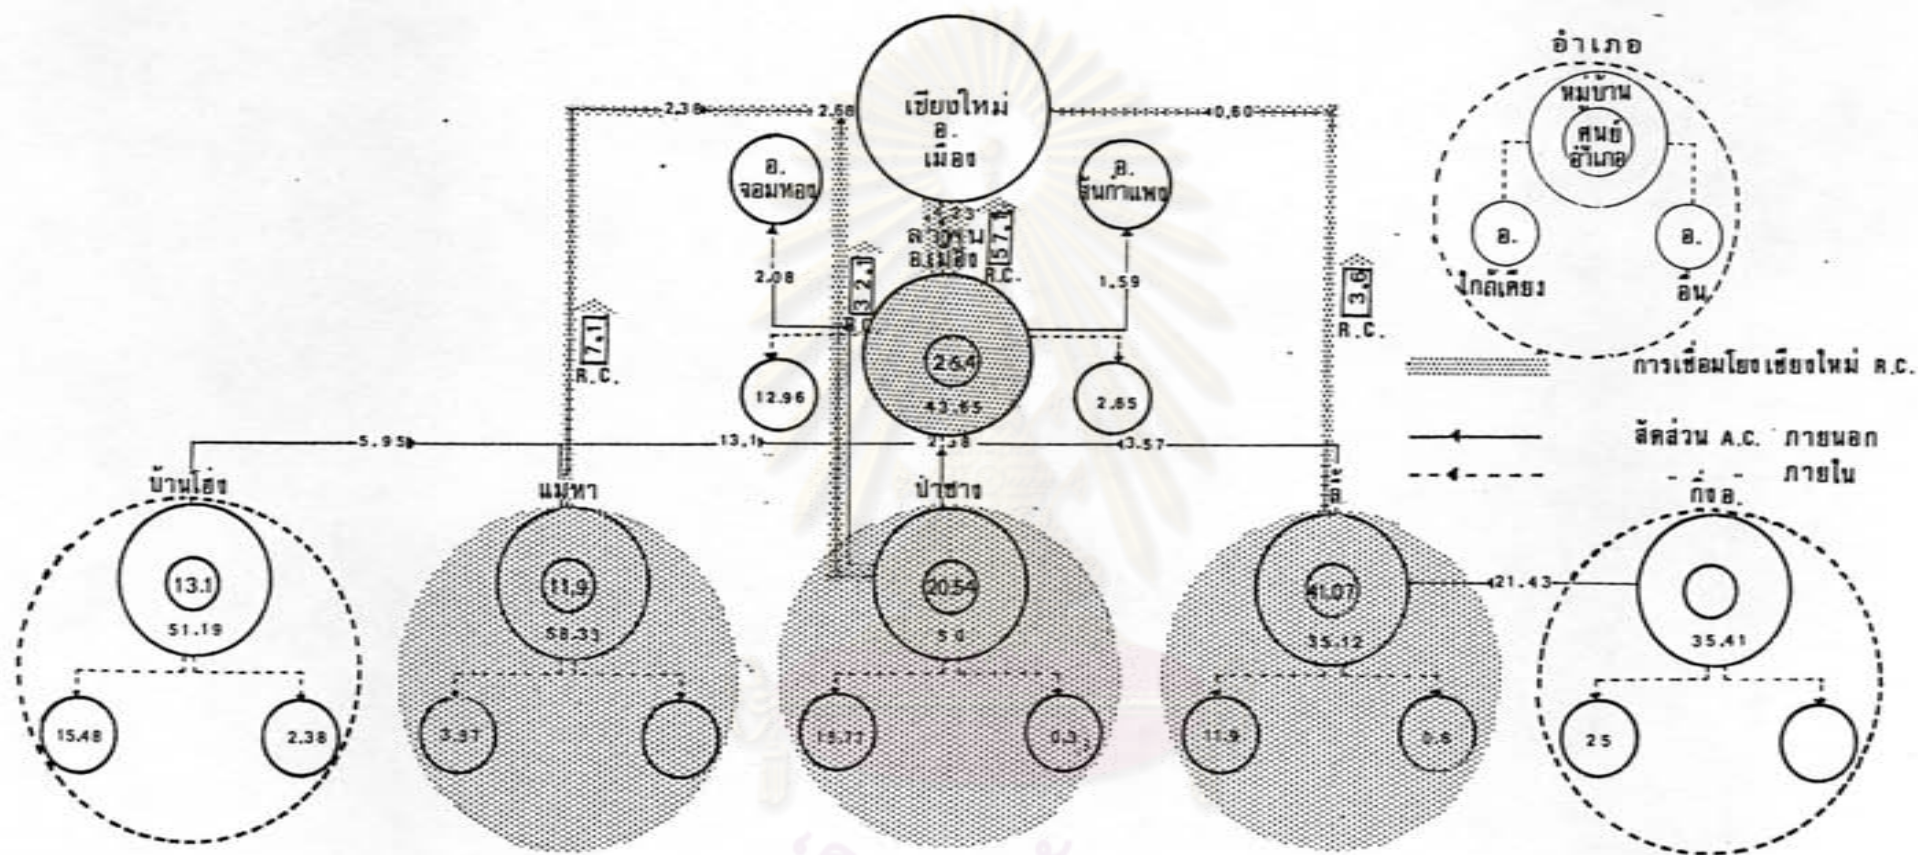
อำเภอ
หมู่บ้าน
ศูนย์อำเภอ
อ. ใกล้เคียง
อ. อื่น
การเชื่อมโยงเชียงใหม่ R.C.
สัดส่วน A.C. ภายนอก
ภายใน

เชียงใหม่ อ. เมือง
2.38
2.68
0.60
อ. จอมทอง
อ. สันกำแพง
2.33
57.1
R.C.
ลำพูน อ.เมือง
2.08
3.2.1
1.59
7.1
R.C.
3.6
R.C.
2.64
43.65
12.96
2.65
5.95
13.1
2.38
3.57
บ้านโฮ่ง
แม่ทา
ป่าซาง
ลี้
ทุ่งหัวช้าง
13.1
51.19
11.9
58.33
20.54
50
41.07
35.12
21.43
35.41
15.48
2.38
3.57
13.77
0.3
11.9
0.6
25